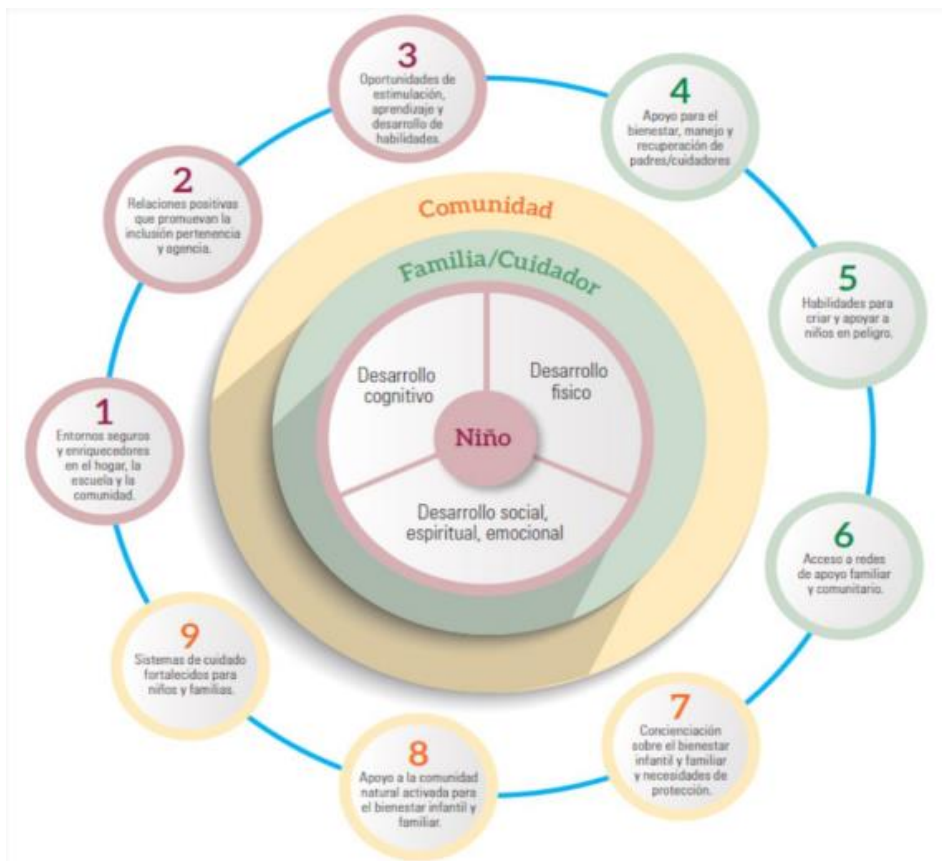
3
Oportunidades de estimulación, aprendizaje y desarrollo de habilidades.

4
Apoyo para el bienestar, manejo y recuperación de padres/cuidadores

2
Relaciones positivas que promuevan la inclusión pertenencia y agencia.

Comunidad

Familia/Cuidador

5
Habilidades para criar y apoyar a niños en peligro.

Desarrollo cognitivo

Desarrollo físico

Niño

1
Entornos seguros y enriquecedores en el hogar, la escuela y la comunidad.

Desarrollo social, espiritual, emocional

6
Acceso a redes de apoyo familiar y comunitario.

9
Sistemas de cuidado fortalecidos para niños y familias.

7
Concienciación sobre el bienestar infantil y familiar y necesidades de protección.

8
Apoyo a la comunidad natural activada para el bienestar infantil y familiar.